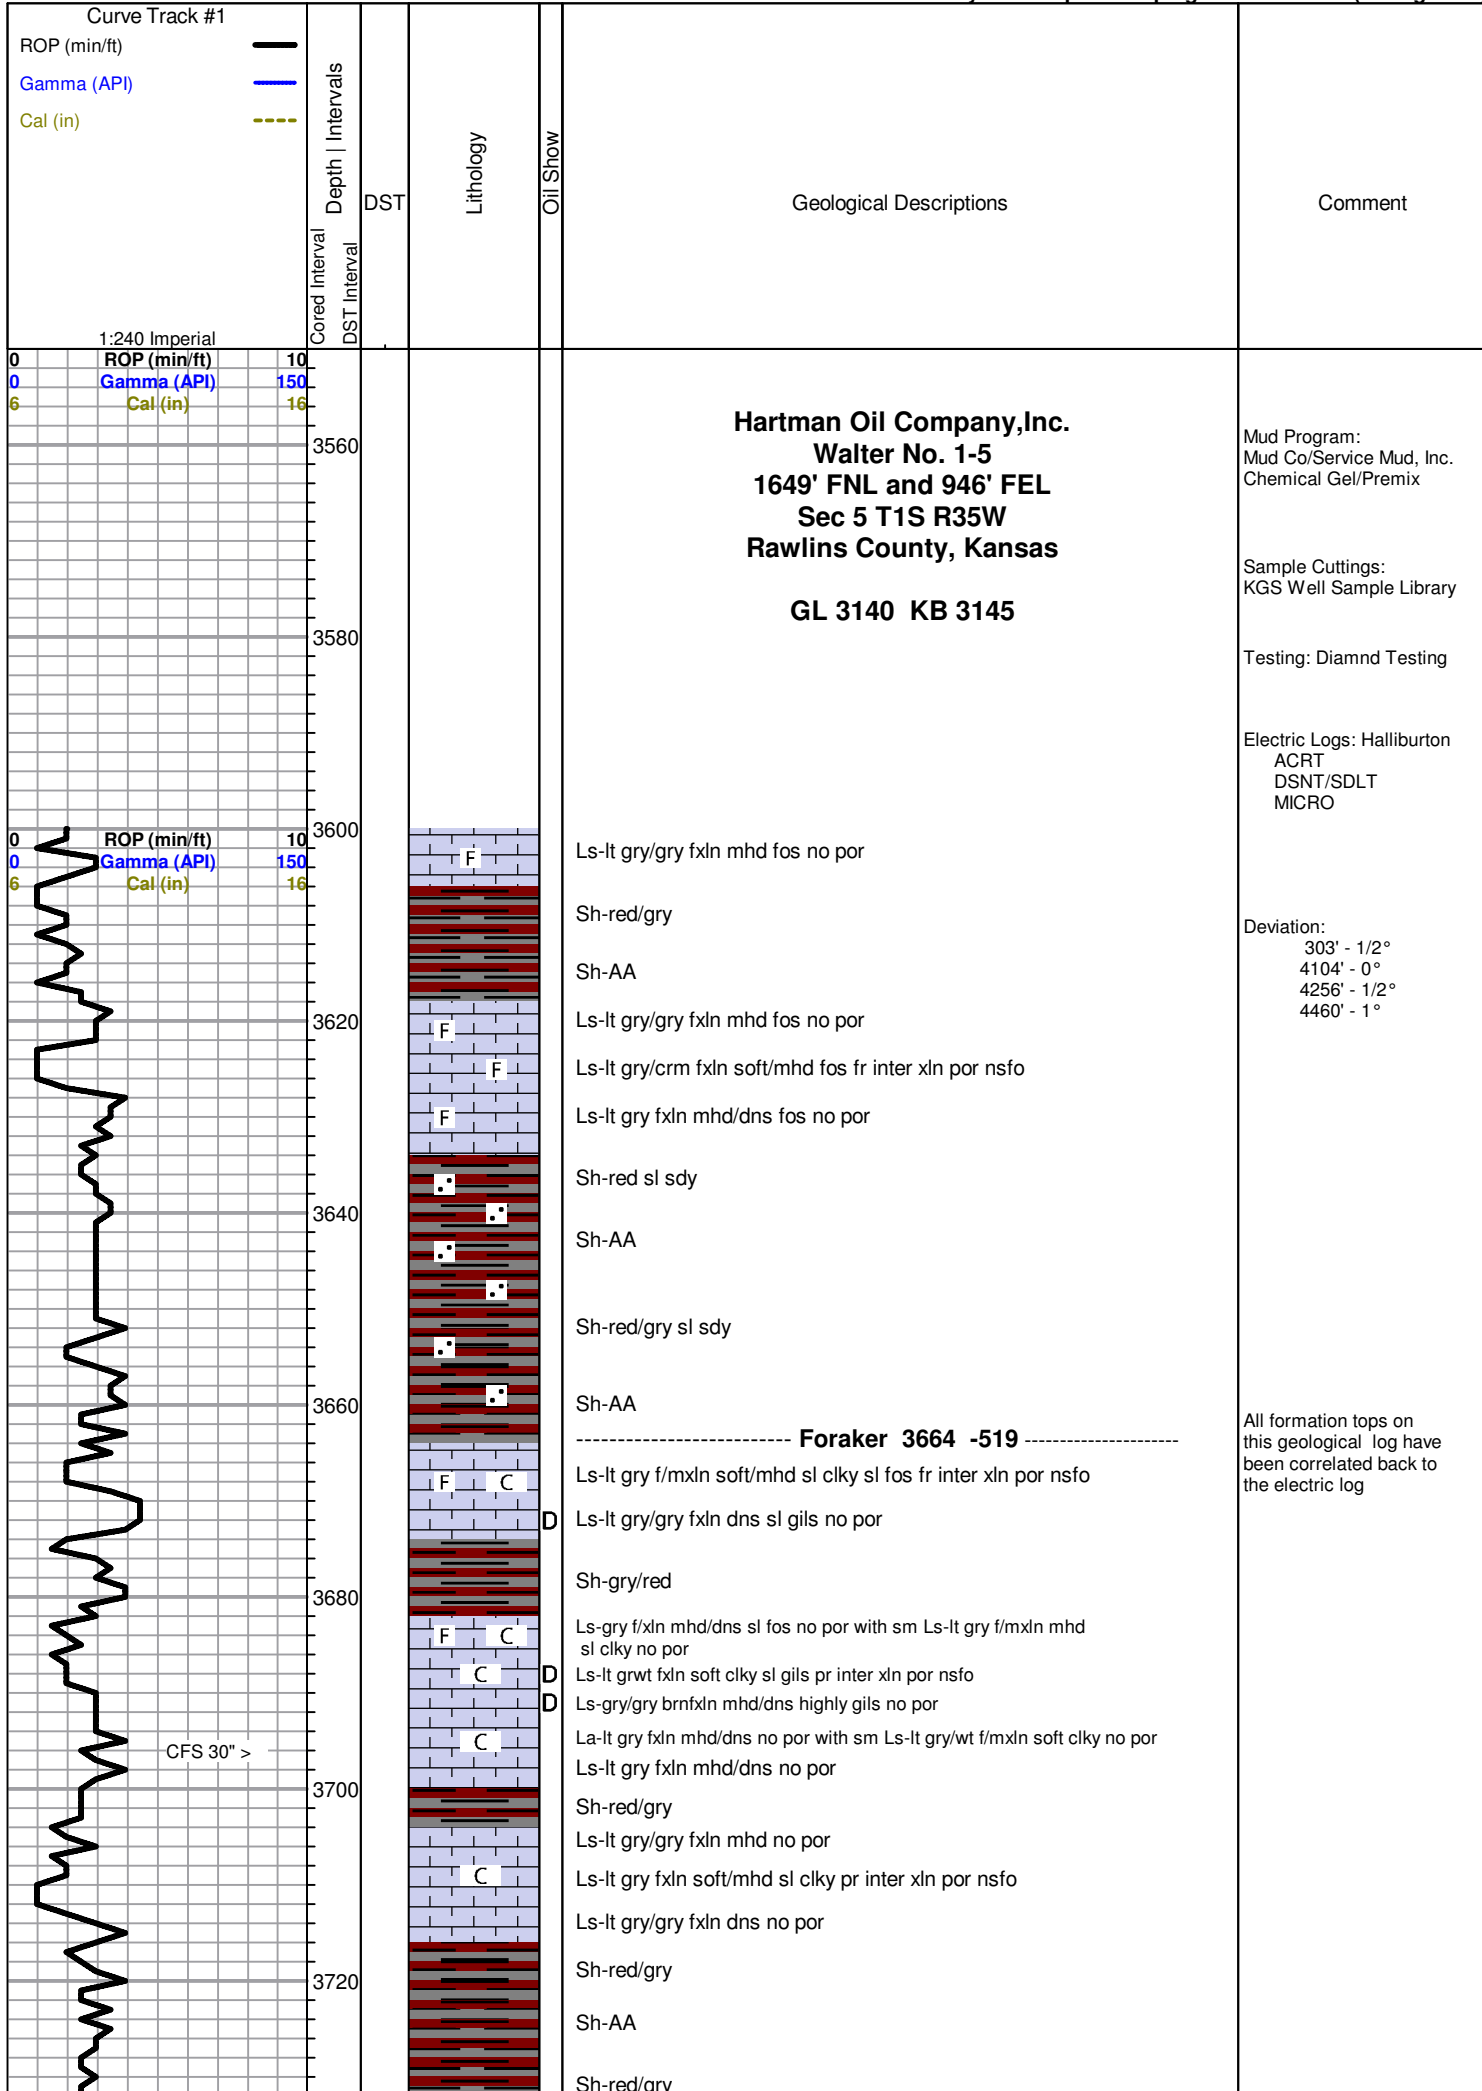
Curve Track #1
ROP (min/ft)
Gamma (API)
Cal (in)

Depth | Intervals
Cored Interval
DST Interval
DST
Lithology
Oil Show
Geological Descriptions
Comment

1:240 Imperial

| 0 | ROP (min/ft) | 10 |
|---|---|---|
| 0 | Gamma (API) | 150 |
| 6 | Cal (in) | 16 |

Hartman Oil Company,Inc.
Walter No. 1-5
1649' FNL and 946' FEL
Sec 5 T1S R35W
Rawlins County, Kansas

GL 3140 KB 3145

Mud Program:
Mud Co/Service Mud, Inc.
Chemical Gel/Premix

Sample Cuttings:
KGS Well Sample Library

Testing: Diamnd Testing

Electric Logs: Halliburton
ACRT
DSNT/SDLT
MICRO

3560
3580
3600

| 0 | ROP (min/ft) | 10 |
|---|---|---|
| 0 | Gamma (API) | 150 |
| 6 | Cal (in) | 16 |

F
Ls-lt gry/gry fxln mhd fos no por

Sh-red/gry

Deviation:
303' - 1/2°
4104' - 0°
4256' - 1/2°
4460' - 1°

Sh-AA

3620
F
Ls-lt gry/gry fxln mhd fos no por
F
Ls-lt gry/crm fxln soft/mhd fos fr inter xln por nsfo
F
Ls-lt gry fxln mhd/dns fos no por

Sh-red sl sdy

3640
Sh-AA

Sh-red/gry sl sdy

3660
Sh-AA

-------------------------- Foraker 3664 -519 ---------------------

All formation tops on this geological log have been correlated back to the electric log

F C
Ls-lt gry f/mxln soft/mhd sl clky sl fos fr inter xln por nsfo
D
Ls-lt gry/gry fxln dns sl gils no por

Sh-gry/red
3680

F C
Ls-gry f/xln mhd/dns sl fos no por with sm Ls-lt gry f/mxln mhd sl clky no por
C D
Ls-lt grwt fxln soft clky sl gils pr inter xln por nsfo
D
Ls-gry/gry brnfxln mhd/dns highly gils no por
C
CFS 30" >
La-lt gry fxln mhd/dns no por with sm Ls-lt gry/wt f/mxln soft clky no por
Ls-lt gry fxln mhd/dns no por
3700
Sh-red/gry
Ls-lt gry/gry fxln mhd no por
C
Ls-lt gry fxln soft/mhd sl clky pr inter xln por nsfo
Ls-lt gry/gry fxln dns no por

Sh-red/gry
3720
Sh-AA

Sh-red/gry